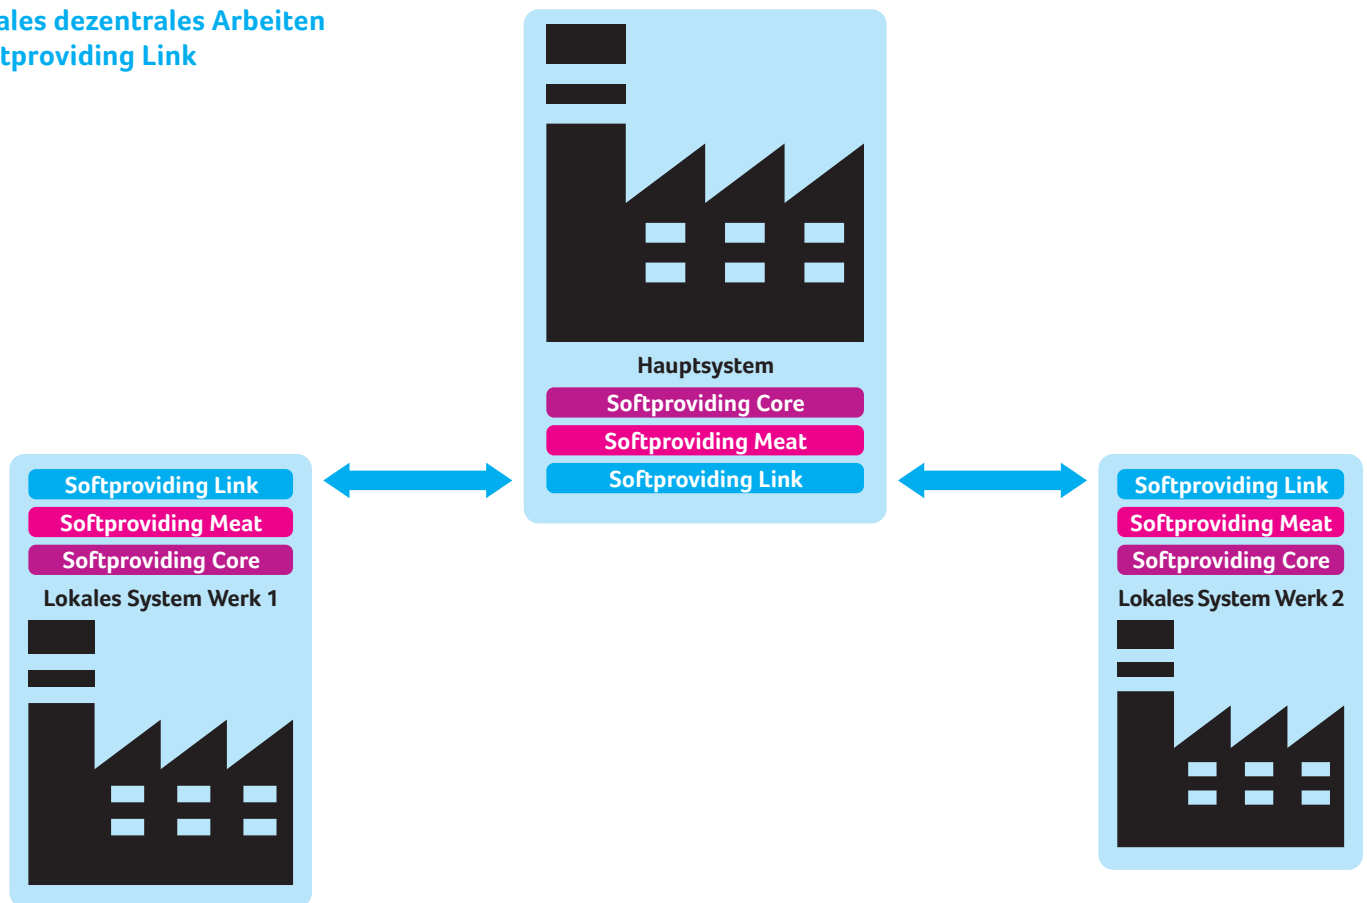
ales dezentrales Arbeiten
tproviding Link

Hauptsystem
Softproviding Core
Softproviding Meat
Softproviding Link

Softproviding Link
Softproviding Meat
Softproviding Core
Lokales System Werk 1

Softproviding Link
Softproviding Meat
Softproviding Core
Lokales System Werk 2